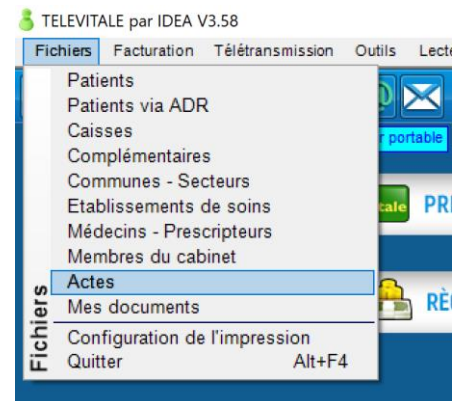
TELEVITALE par IDEA V3.58

Fichiers Facturation Télétransmission Outils Lecte

Patients
Patients via ADR
Caisses
Complémentaires
Communes - Secteurs
Etablissements de soins
Médecins - Prescripteurs
Membres du cabinet
Actes
Mes documents
Configuration de l'impression
Quitter Alt+F4

Fichiers

r portable

cale PR

RÈ